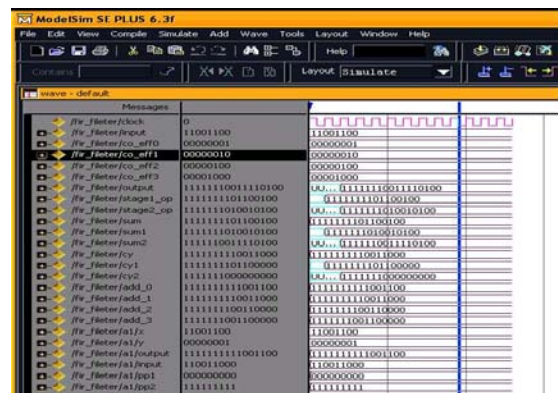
ModelSim SE PLUS 6.3f

File Edit View Compile Simulate Add Wave Tools Layout Window Help

Help

Contains

Layout Simulate

wave - default

| Messages | | |
|---|---|---|
| /fir_fileter/clock | 0 | |
| /fir_fileter/input | 11001100 | 11001100 |
| /fir_fileter/co_eff0 | 00000001 | 00000001 |
| /fir_fileter/co_eff1 | 00000010 | 00000010 |
| /fir_fileter/co_eff2 | 00000100 | 00000100 |
| /fir_fileter/co_eff3 | 00001000 | 00001000 |
| /fir_fileter/output | 1111111001110100 | UU... 1111111001110100 |
| /fir_fileter/stage1_op | 1111111101100100 | 1111111101100100 |
| /fir_fileter/stage2_op | 1111111010010100 | UU... 1111111010010100 |
| /fir_fileter/sum | 1111111101100100 | 1111111101100100 |
| /fir_fileter/sum1 | 1111111010010100 | 1111111010010100 |
| /fir_fileter/sum2 | 1111111001110100 | UU... 1111111001110100 |
| /fir_fileter/cy | 1111111110011000 | 1111111110011000 |
| /fir_fileter/cy1 | 1111111101100000 | 1111111101100000 |
| /fir_fileter/cy2 | 1111111000000000 | UU... 1111111000000000 |
| /fir_fileter/add_0 | 1111111111001100 | 1111111111001100 |
| /fir_fileter/add_1 | 1111111110011000 | 1111111110011000 |
| /fir_fileter/add_2 | 1111111100110000 | 1111111100110000 |
| /fir_fileter/add_3 | 1111111001100000 | 1111111001100000 |
| /fir_fileter/a1/x | 11001100 | 11001100 |
| /fir_fileter/a1/y | 00000001 | 00000001 |
| /fir_fileter/a1/output | 1111111111001100 | 1111111111001100 |
| /fir_fileter/a1/input | 11001100 | 11001000 |
| /fir_fileter/a1/pp1 | 00000000 | 00000000 |
| /fir_fileter/a1/pp2 | 11111111 | 11111111 |